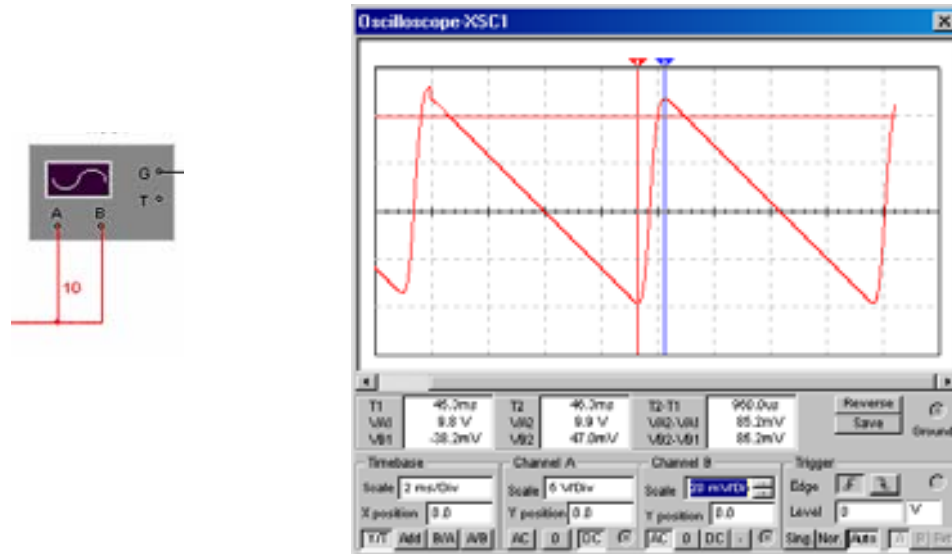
G
T
A B
10

Oscilloscope-XSC1

| T1 | 46.3ms | T2 | 46.3ms | T2-T1 | 960.0us |
|---|---|---|---|---|---|
| VA1 | 9.8 V | VA2 | 9.9 V | VA2-VA1 | 85.2mV |
| VB1 | -38.2mV | VB2 | 47.0mV | VB2-VB1 | 85.2mV |

Reverse
Save
Ground

Timebase
Scale 2 ms/Div
X position 0.0
Y/T Add B/A A/B

Channel A
Scale 5 V/Div
Y position 0.0
AC 0 DC

Channel B
Scale 20 mV/Div
Y position 0.0
AC 0 DC -

Trigger
Edge
Level 0 V
Sing. Nor. Auto A B Ext